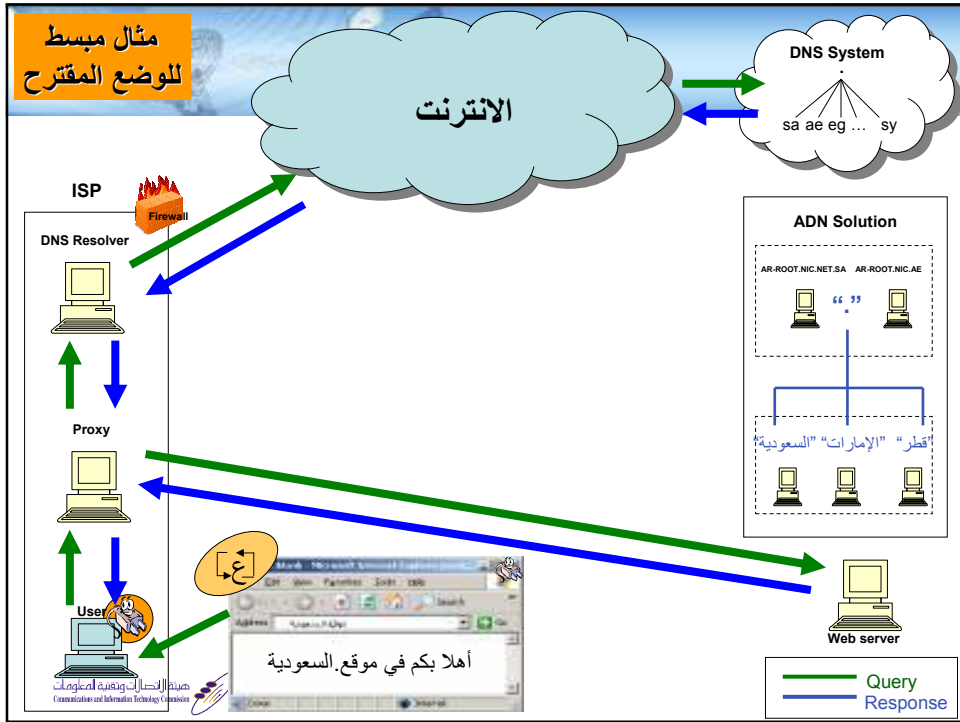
مثال مبسط للوضع المقترح

الانترنت

DNS System

.

sa ae eg … sy

ISP

Firewall

DNS Resolver

ADN Solution

AR-ROOT.NIC.NET.SA AR-ROOT.NIC.AE

“.”

"قطر" "الإمارات" "السعودية"

Proxy

User

ع

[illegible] - Microsoft Internet Explorer

File Edit View Favorites Tools Help

Search

Address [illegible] Go

أهلا بكم في موقع.السعودية

Done Internet

Web server

هيئة الاتصالات وتقنية المعلومات
Communications and Information Technology Commission

Query
Response